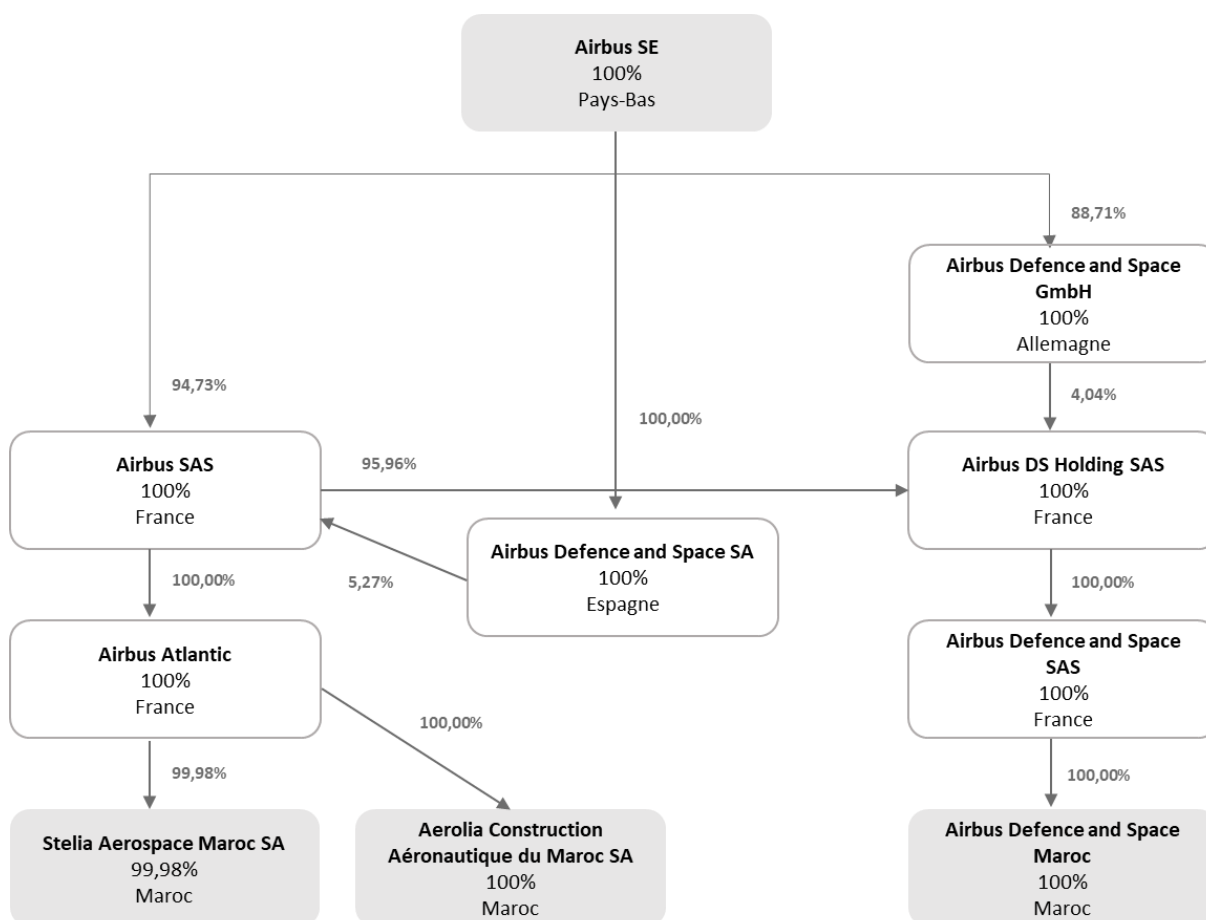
Airbus SE
100%
Pays-Bas

88,71%

Airbus Defence and Space GmbH
100%
Allemagne

94,73%

100,00%

4,04%

Airbus SAS
100%
France

95,96%

Airbus DS Holding SAS
100%
France

Airbus Defence and Space SA
100%
Espagne

100,00%

5,27%

100,00%

Airbus Atlantic
100%
France

100,00%

Airbus Defence and Space SAS
100%
France

99,98%

100,00%

Stelia Aerospace Maroc SA
99,98%
Maroc

Aerolia Construction Aéronautique du Maroc SA
100%
Maroc

Airbus Defence and Space Maroc
100%
Maroc